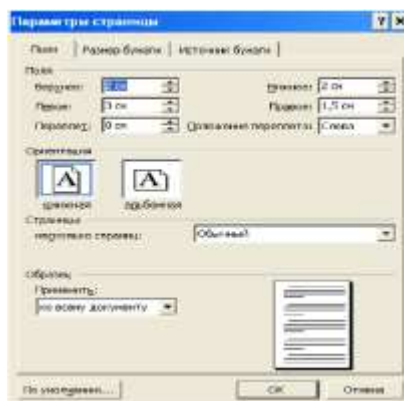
Параметры страницы

Поля | Размер бумаги | Источник бумаги

Поля
Верхнее: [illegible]
Нижнее: 2 см
Левое: 3 см
Правое: 1,5 см
Переплет: 0 см
Положение переплета: Слева

Ориентация
книжная
альбомная

Страницы
несколько страниц: Обычный

Образец
Применить:
ко всему документу

По умолчанию...
ОК
Отмена